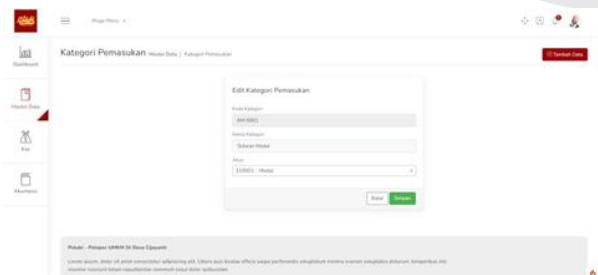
Mega Menu

Dashboard

Master Data

Kas

Akuntansi

Kategori Pemasukan Master Data | Kategori Pemasukan

Tambah Data

Edit Kategori Pemasukan

Kode Kategori

KM-0001

Nama Kategori

Setoran Modal

Akun

310001 - Modal

Batal

Simpan

Pokdar - Pelopor UMKM Di Desa Cipayeuh

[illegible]